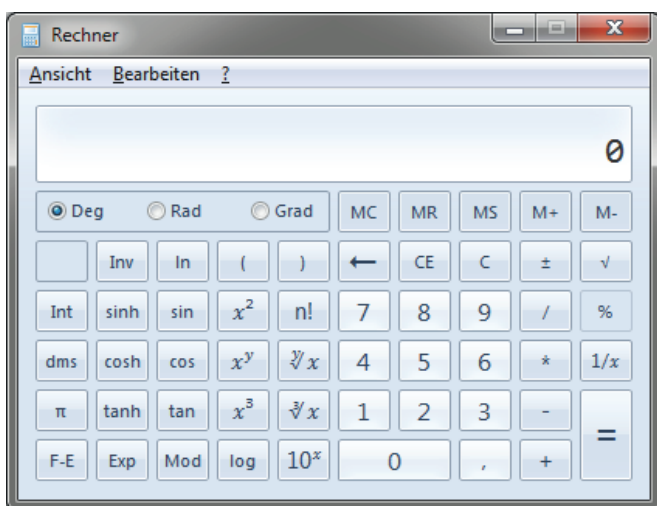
Rechner

Ansicht Bearbeiten ?

0

Deg Rad Grad MC MR MS M+ M-

Inv ln ( ) ← CE C ± √

Int sinh sin $x^2$ n! 7 8 9 / %

dms cosh cos $x^y$ $\sqrt[y]{x}$ 4 5 6 * $1/x$

π tanh tan $x^3$ $\sqrt[3]{x}$ 1 2 3 - =

F-E Exp Mod log $10^x$ 0 , +